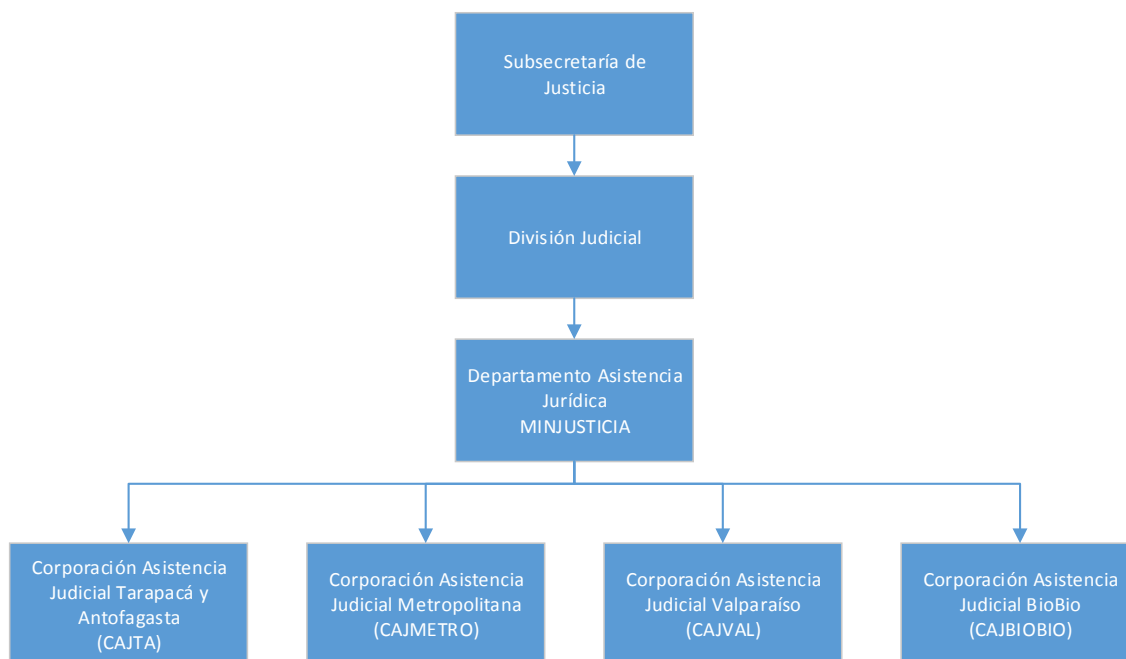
Subsecretaría de Justicia

División Judicial

Departamento Asistencia Jurídica
MINJUSTICIA

Corporación Asistencia Judicial Tarapacá y Antofagasta
(CAJTA)

Corporación Asistencia Judicial Metropolitana
(CAJMETRO)

Corporación Asistencia Judicial Valparaíso
(CAJVAL)

Corporación Asistencia Judicial BioBio
(CAJBIOBIO)